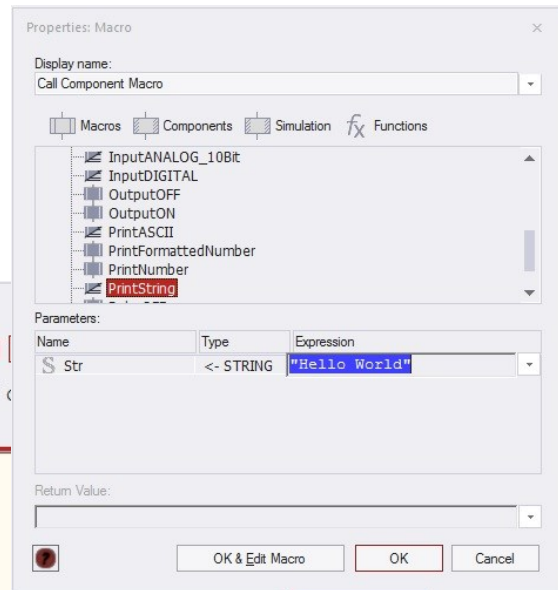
Properties: Macro

Display name:

Call Component Macro

Macros Components Simulation $f_X$ Functions

InputANALOG_10Bit
InputDIGITAL
OutputOFF
OutputON
PrintASCII
PrintFormattedNumber
PrintNumber
PrintString

Parameters:

| Name | Type | Expression |
|---|---|---|
| Str | <- STRING | "Hello World" |

Return Value:

OK & Edit Macro
OK
Cancel